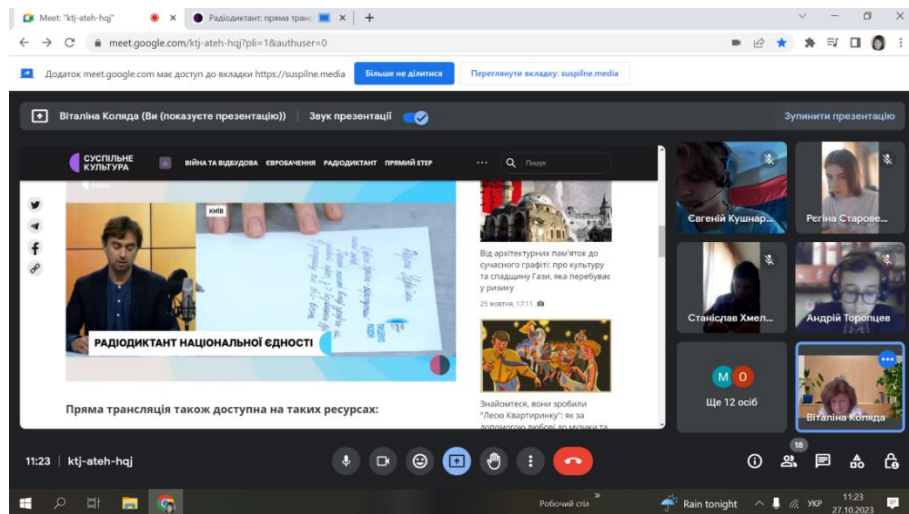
Meet: "ktj-ateh-hqj" ×
Радіодиктант: пряма тран ×
+

meet.google.com/ktj-ateh-hqj?pli=1&authuser=0

Додаток meet.google.com має доступ до вкладки https://suspilne.media
Більше не ділитися
Переглянути вкладку: suspilne.media

Віталіна Коляда (Ви (показуєте презентацію))
Звук презентації
Зупинити презентацію

СУСПІЛЬНЕ КУЛЬТУРА
ВІЙНА ТА ВІДБУДОВА
ЄВРОБАЧЕННЯ
РАДІОДИКТАНТ
ПРЯМИЙ ЕТЕР
Пошук

КИЇВ
РАДІОДИКТАНТ НАЦІОНАЛЬНОЇ ЄДНОСТІ

Від архітектурних пам'яток до сучасного графіті: про культуру та спадщину Гази, яка перебуває у ризику
25 жовтня, 17:11

Знайомтеся, вони зробили "Лесю Квартиринку": як за допомогою любові до музики та

Пряма трансляція також доступна на таких ресурсах:

Євгеній Кушнар...
Регіна Старове...
Станіслав Хмел...
Андрій Торопцев
Ще 12 осіб
Віталіна Коляда

11:23 | ktj-ateh-hqj
18

Робочий стіл
Rain tonight
УКР
11:23
27.10.2023